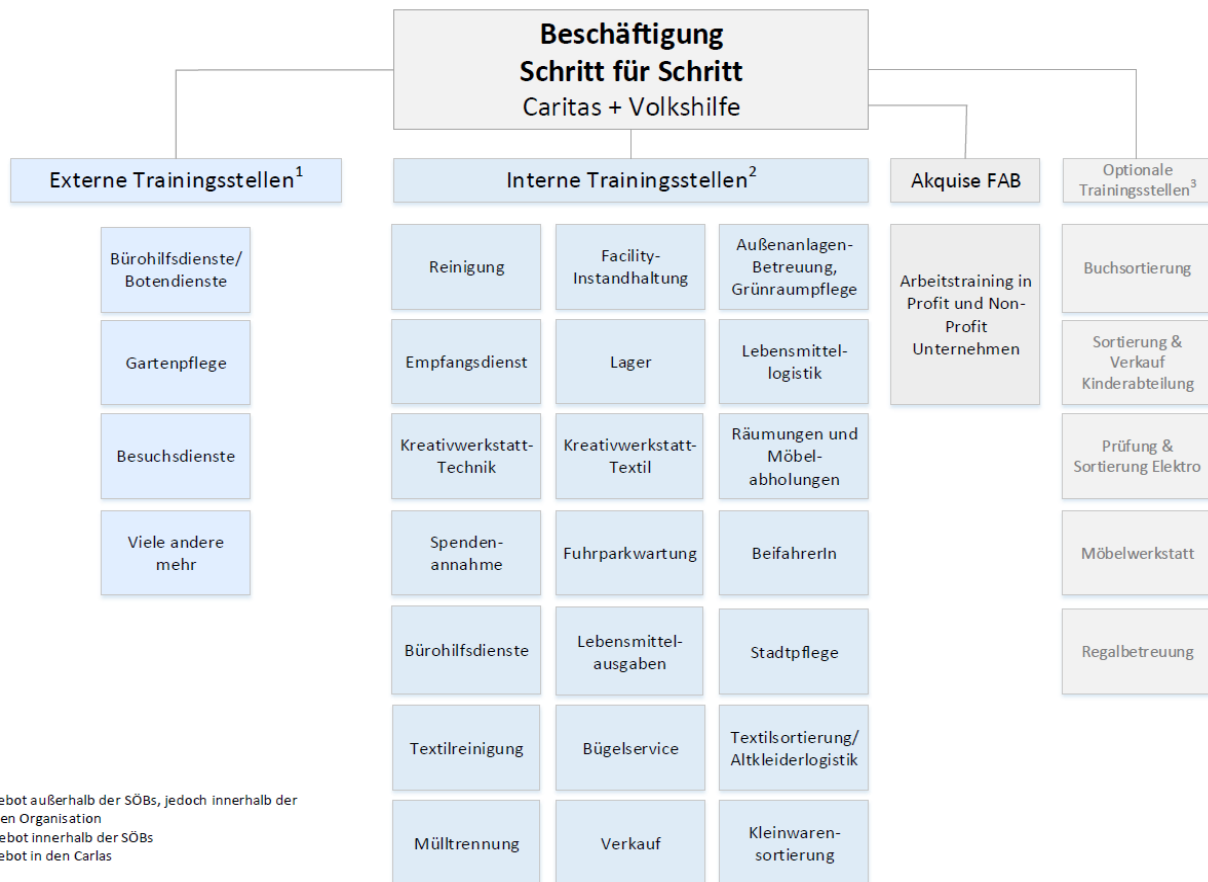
**Beschäftigung**
**Schritt für Schritt**
Caritas + Volkshilfe

Externe Trainingsstellen$^1$

Bürohilfsdienste/ Botendienste

Gartenpflege

Besuchsdienste

Viele andere mehr

Interne Trainingsstellen$^2$

Reinigung

Facility-Instandhaltung

Außenanlagen-Betreuung, Grünraumpflege

Empfangsdienst

Lager

Lebensmittel-logistik

Kreativwerkstatt-Technik

Kreativwerkstatt-Textil

Räumungen und Möbel-abholungen

Spenden-annahme

Fuhrparkwartung

BeifahrerIn

Bürohilfsdienste

Lebensmittel-ausgaben

Stadtpflege

Textilreinigung

Bügelservice

Textilsortierung/ Altkleiderlogistik

Mülltrennung

Verkauf

Kleinwaren-sortierung

Akquise FAB

Arbeitstraining in Profit und Non-Profit Unternehmen

Optionale Trainingsstellen$^3$

Buchsortierung

Sortierung & Verkauf Kinderabteilung

Prüfung & Sortierung Elektro

Möbelwerkstatt

Regalbetreuung

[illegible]ebot außerhalb der SÖBs, jedoch innerhalb der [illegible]en Organisation
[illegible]ebot innerhalb der SÖBs
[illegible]ebot in den Carlas